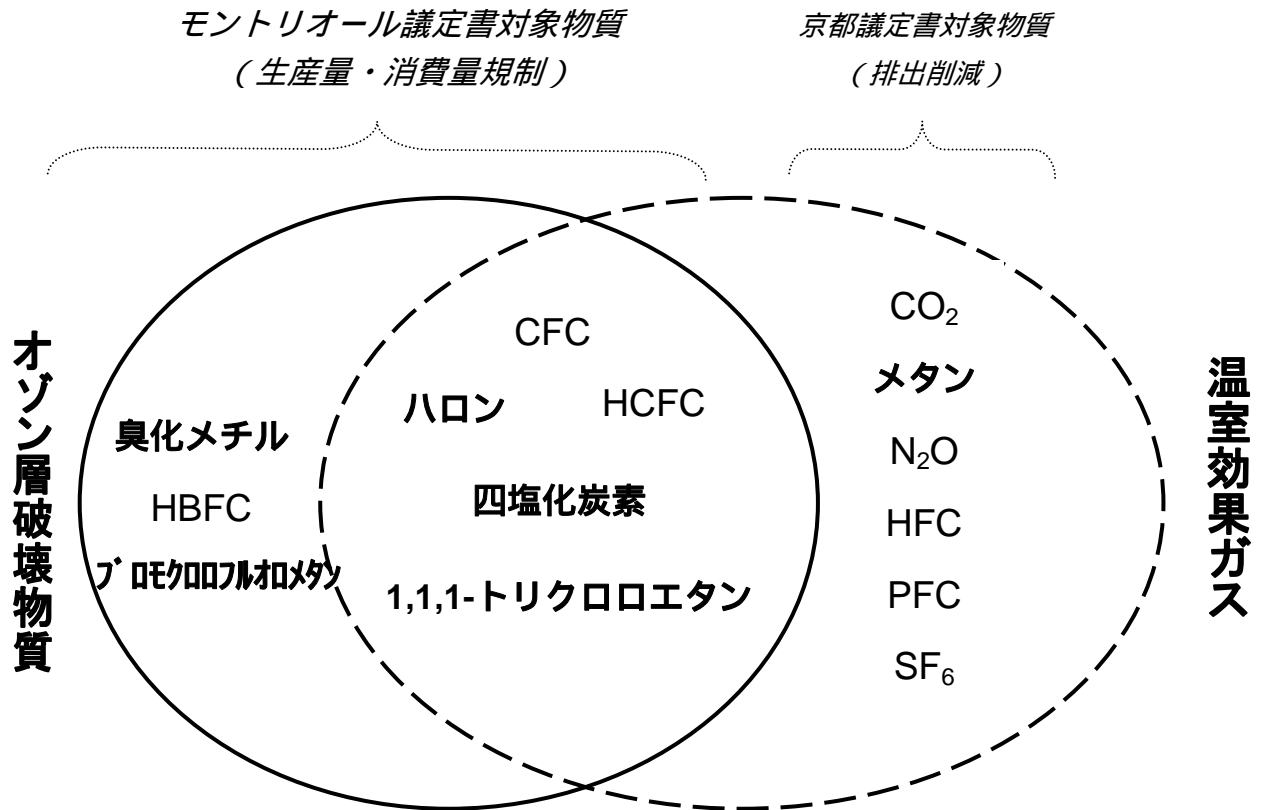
モントリオール議定書対象物質
（生産量・消費量規制）

京都議定書対象物質
（排出削減）

オゾン層破壊物質

臭化メチル

HBFC

ブロモクロロフルオロメタン

CFC

ハロン

HCFC

四塩化炭素

1,1,1-トリクロロエタン

$CO_2$

メタン

$N_2O$

HFC

PFC

$SF_6$

温室効果ガス